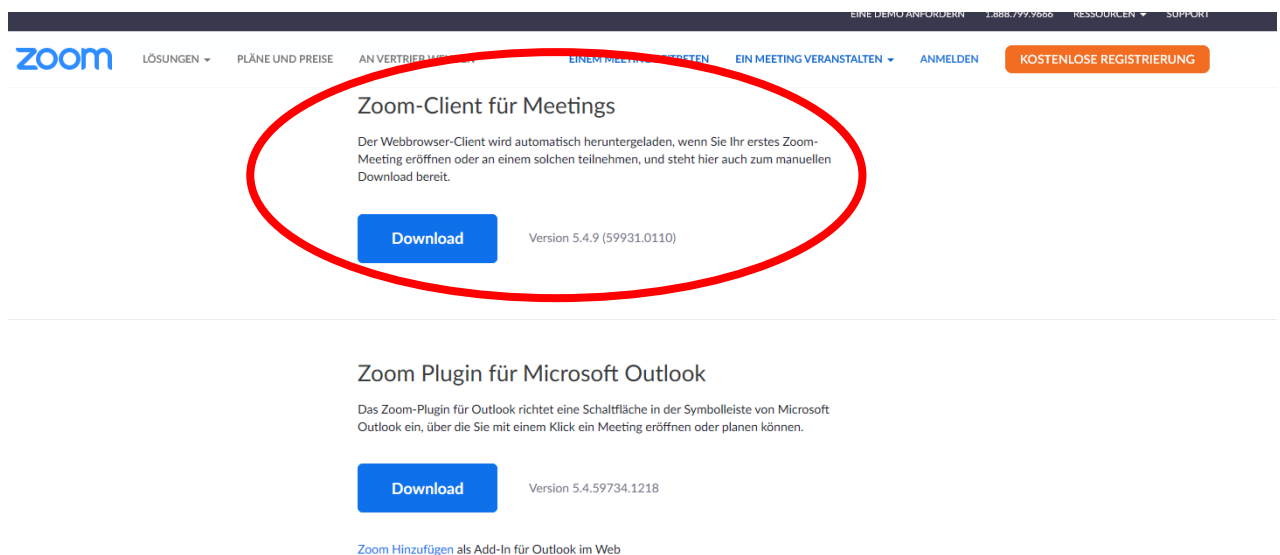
EINE DEMO ANFORDERN 1.888.799.9666 RESSOURCEN ▾ SUPPORT

zoom LÖSUNGEN ▾ PLÄNE UND PREISE AN VERTRIEB WE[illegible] EINEM MEETING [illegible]ETEN EIN MEETING VERANSTALTEN ▾ ANMELDEN KOSTENLOSE REGISTRIERUNG

Zoom-Client für Meetings

Der Webbrowser-Client wird automatisch heruntergeladen, wenn Sie Ihr erstes Zoom-Meeting eröffnen oder an einem solchen teilnehmen, und steht hier auch zum manuellen Download bereit.

Download

Version 5.4.9 (59931.0110)

Zoom Plugin für Microsoft Outlook

Das Zoom-Plugin für Outlook richtet eine Schaltfläche in der Symbolleiste von Microsoft Outlook ein, über die Sie mit einem Klick ein Meeting eröffnen oder planen können.

Download

Version 5.4.59734.1218

Zoom Hinzufügen als Add-In für Outlook im Web